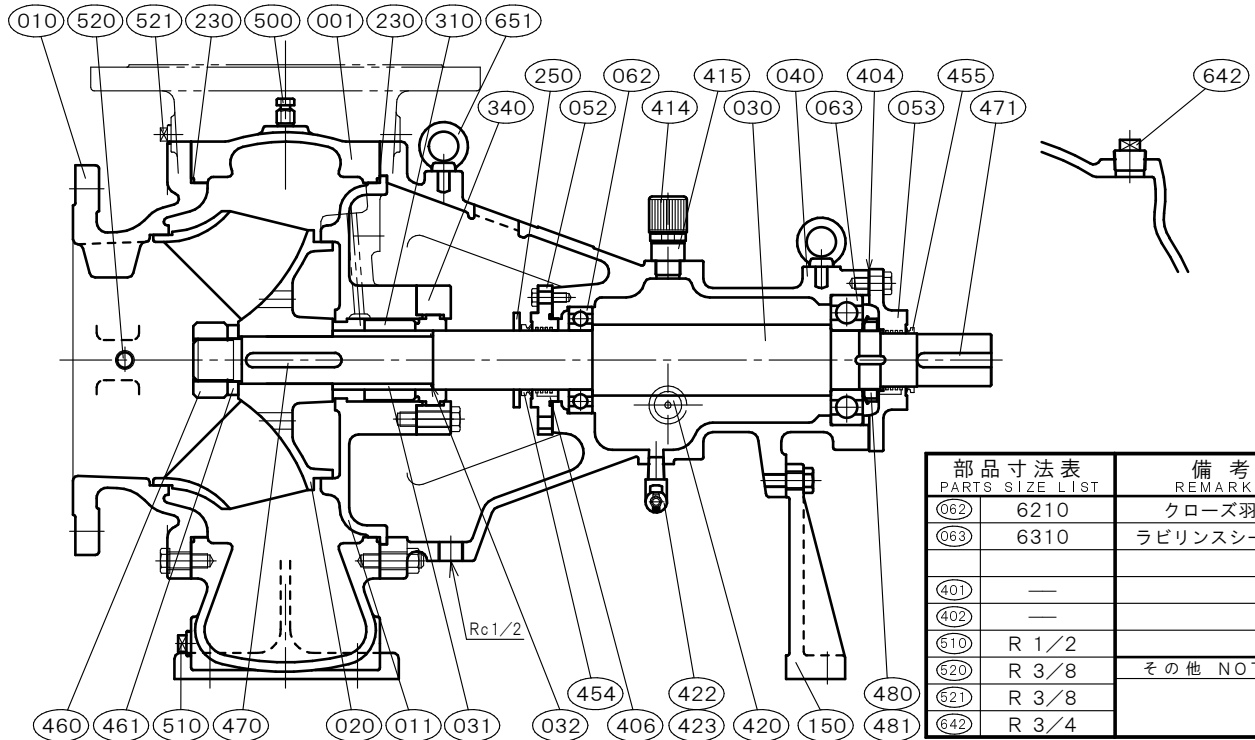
010 520 521 230 500 001 230 310 651

250 062 415 040 404 455 642
340 052 414 030 063 053 471

Rc1/2

460 461 510 470 020 011 031 032 454 406 422 423 420 150 480 481

| 部品寸法表 PARTS SIZE LIST | | 備考 REMARK |
|---|---|---|
| 062 | 6210 | クローズ羽 |
| 063 | 6310 | ラビリンスシー |
| | | |
| 401 | — | |
| 402 | — | |
| 510 | R 1/2 | |
| 520 | R 3/8 | その他 NOT |
| 521 | R 3/8 | |
| 642 | R 3/4 | |